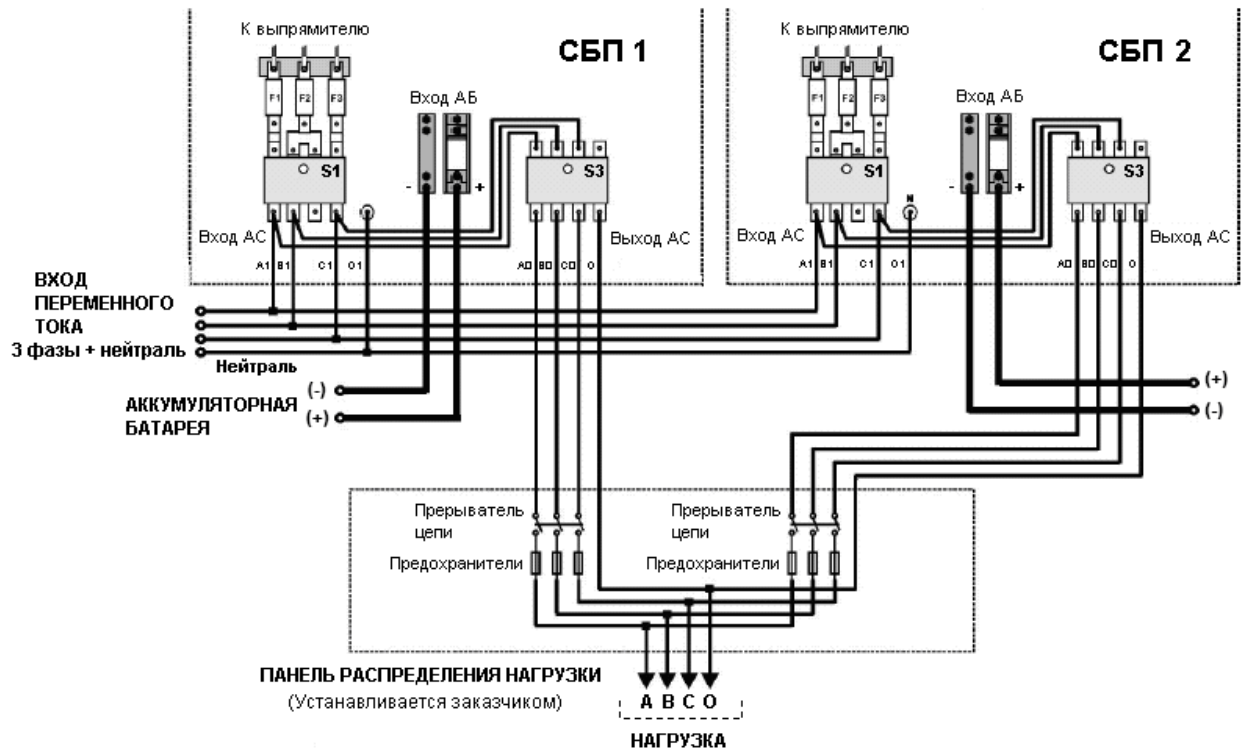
К выпрямителю

СБП 1

F1 F2 F3

Вход АБ

S1

- +

S3

Вход АС

Выход АС

A1 B1 C1 O1

A0 B0 C0 O

К выпрямителю

СБП 2

F1 F2 F3

Вход АБ

S1

- +

S3

N

Вход АС

Выход АС

A1 B1 C1 O1

A0 B0 C0 O

ВХОД ПЕРЕМЕННОГО ТОКА 3 фазы + нейтраль

Нейтраль

(-)

АККУМУЛЯТОРНАЯ БАТАРЕЯ

(+)

(+)

(-)

Прерыватель цепи

Предохранители

Прерыватель цепи

Предохранители

ПАНЕЛЬ РАСПРЕДЕЛЕНИЯ НАГРУЗКИ
(Устанавливается заказчиком)

A B C O

НАГРУЗКА